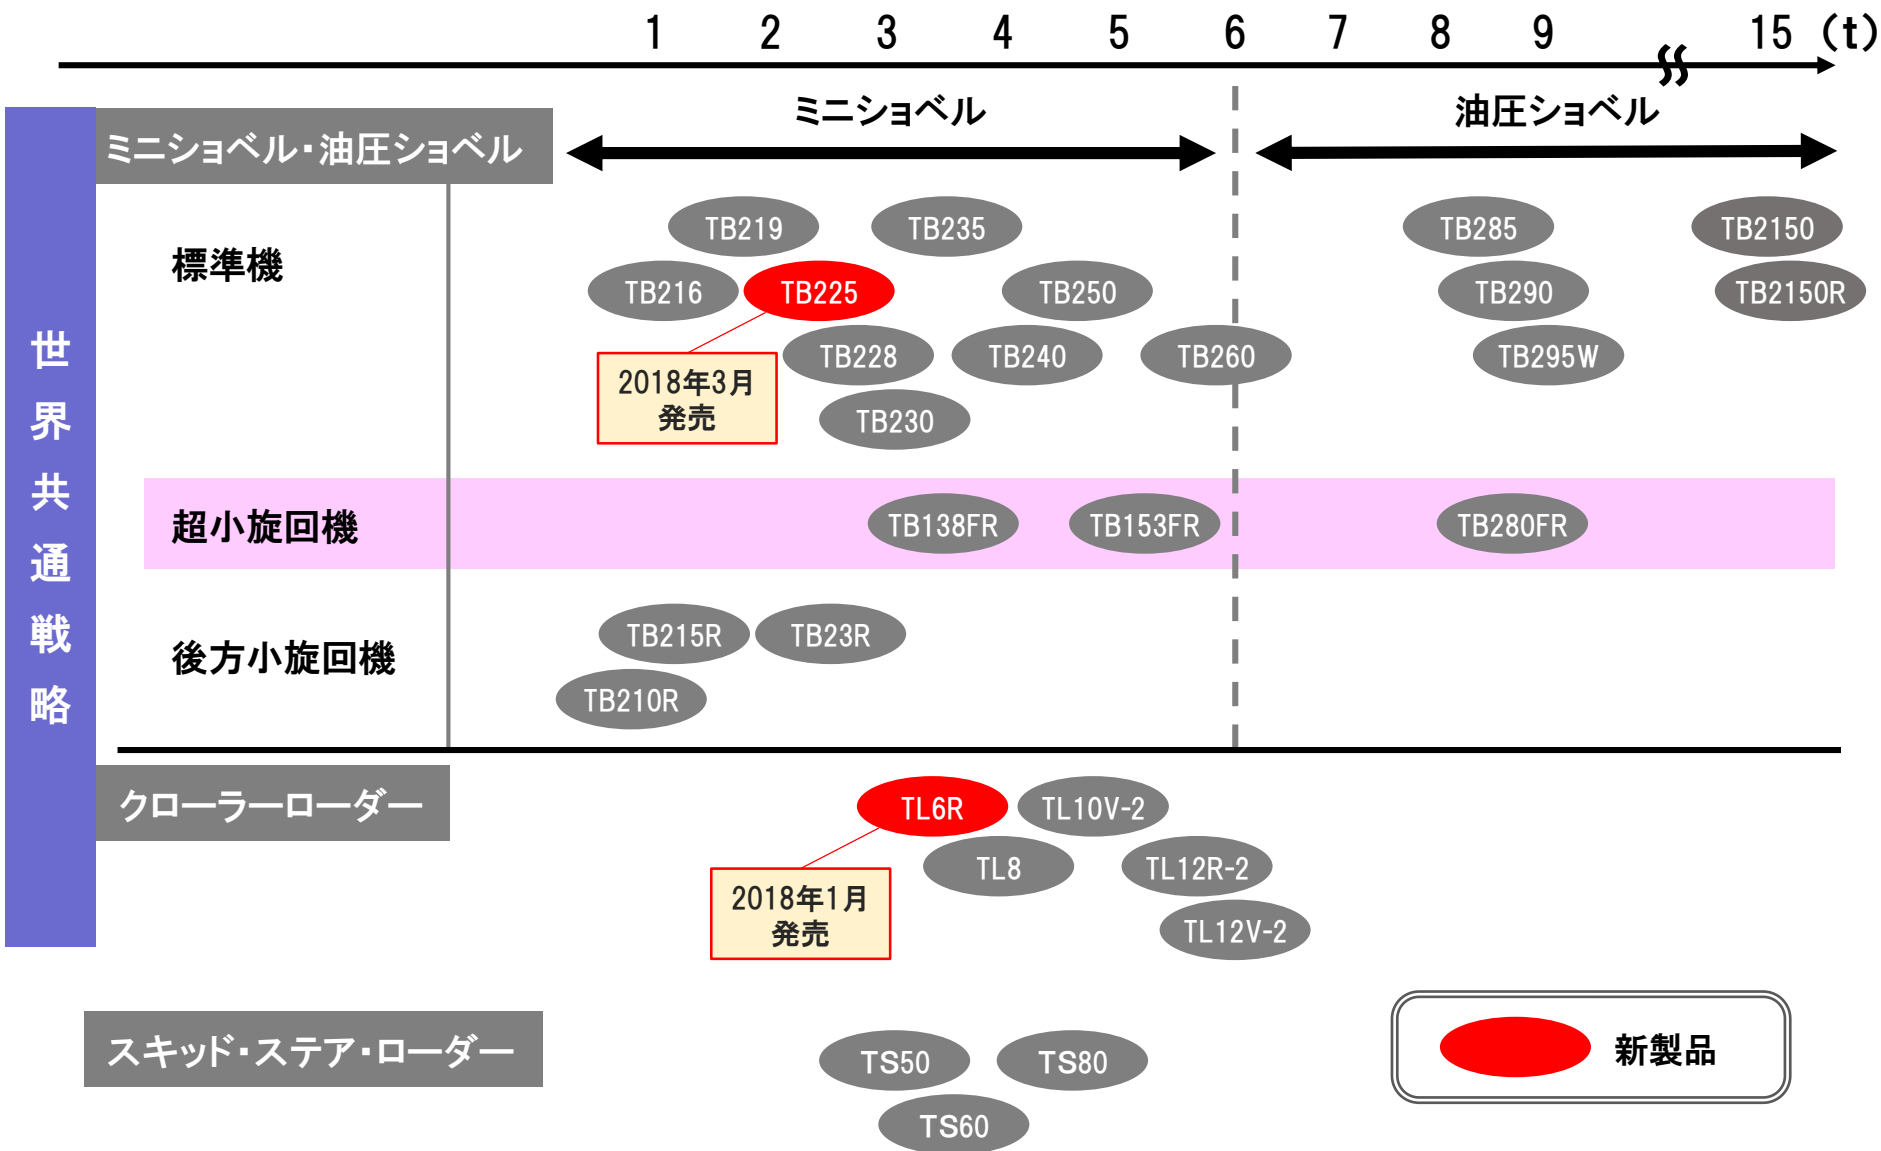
1 2 3 4 5 6 7 8 9 15 (t)

世界共通戦略

ミニショベル・油圧ショベル

ミニショベル

油圧ショベル

標準機

TB219 TB235 TB285 TB2150

TB216 TB225 TB250 TB290 TB2150R

TB228 TB240 TB260 TB295W

2018年3月
発売

TB230

超小旋回機

TB138FR TB153FR TB280FR

後方小旋回機

TB215R TB23R

TB210R

クローラーローダー

TL6R TL10V-2

TL8 TL12R-2

2018年1月
発売

TL12V-2

スキッド・ステア・ローダー

TS50 TS80

TS60

新製品